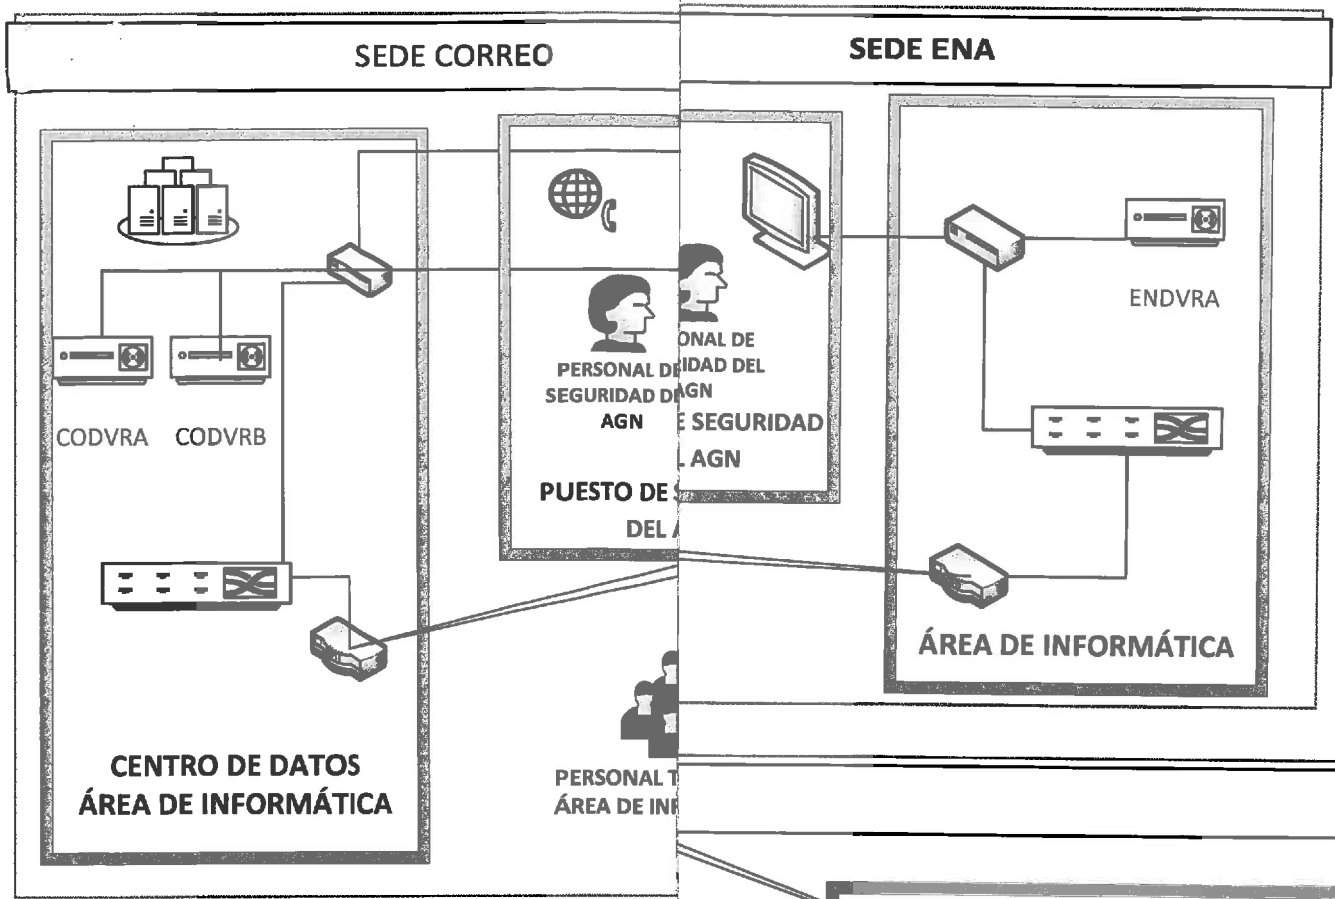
SEDE CORREO

SEDE ENA

CODVRA CODVRB

PERSONAL DE SEGURIDAD DE AGN

ONAL DE IDAD DEL AGN

E SEGURIDAD L AGN

PUESTO DE S DEL A

ENDVRA

ÁREA DE INFORMÁTICA

CENTRO DE DATOS ÁREA DE INFORMÁTICA

PERSONAL T ÁREA DE INF